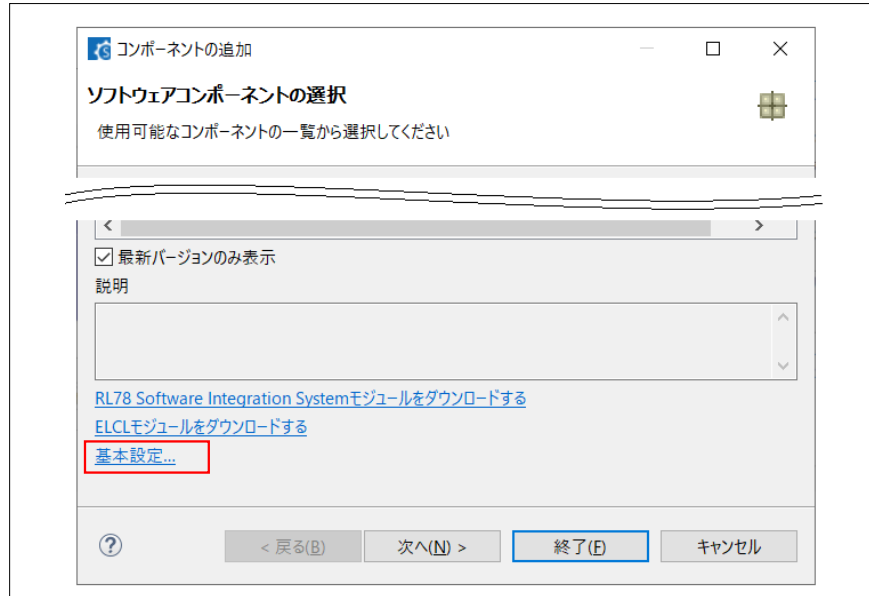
コンポーネントの追加

ソフトウェアコンポーネントの選択

使用可能なコンポーネントの一覧から選択してください

最新バージョンのみ表示

説明

RL78 Software Integration Systemモジュールをダウンロードする

ELCLモジュールをダウンロードする

基本設定...

?

< 戻る(B)

次へ(N) >

終了(F)

キャンセル